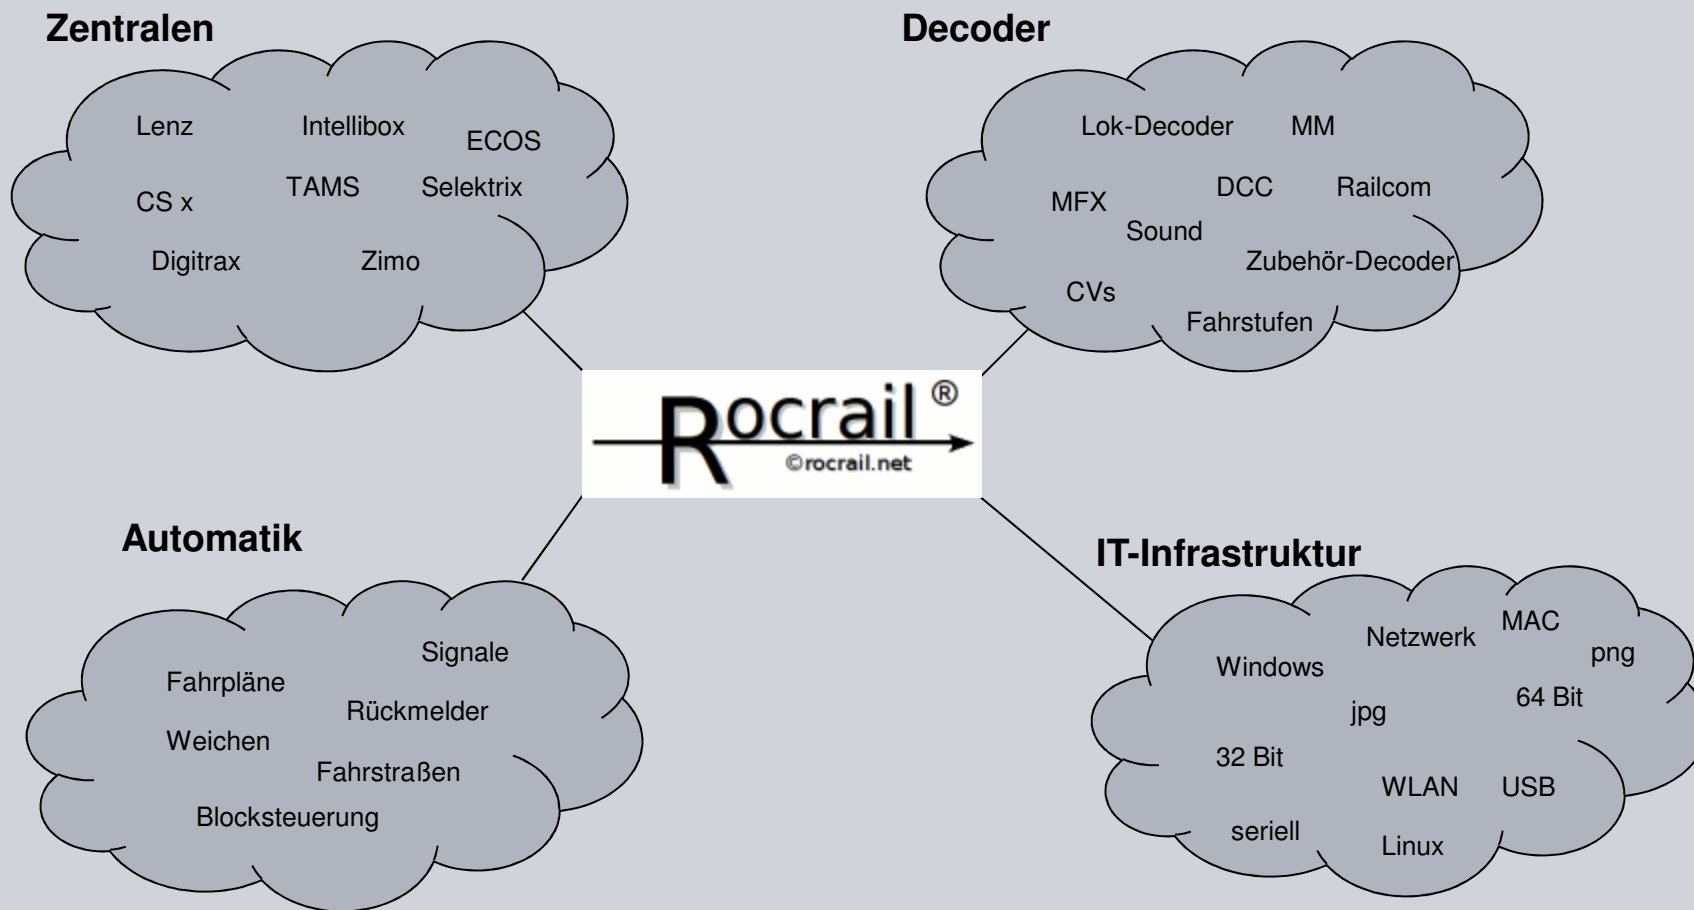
Zentralen

Lenz Intellibox ECOS
CS x TAMS Selektrix
Digitrax Zimo

Decoder

Lok-Decoder MM
MFX DCC Railcom
Sound
Zubehör-Decoder
CVs
Fahrstufen

Rocrail®
©rocrail.net

Automatik

Signale
Fahrpläne
Rückmelder
Weichen
Fahrstraßen
Blocksteuerung

IT-Infrastruktur

Netzwerk MAC
Windows png
64 Bit
jpg
32 Bit
WLAN USB
seriell
Linux